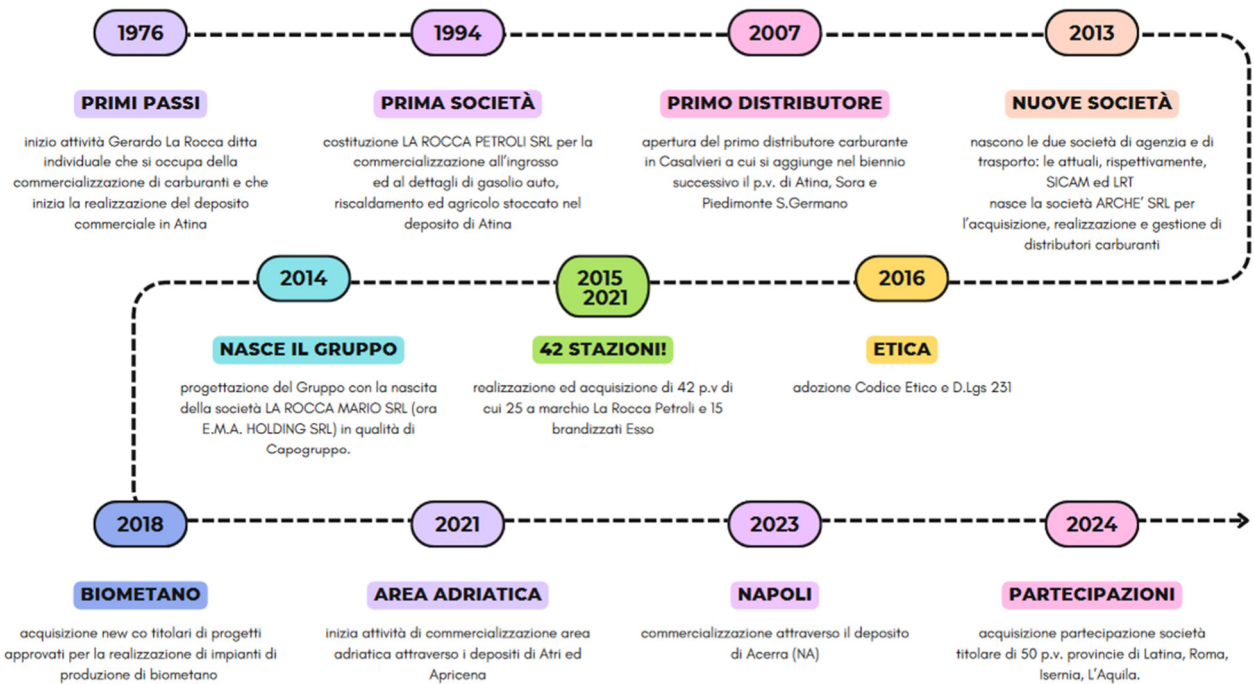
1976

PRIMI PASSI

inizio attività Gerardo La Rocca ditta individuale che si occupa della commercializzazione di carburanti e che inizia la realizzazione del deposito commerciale in Atina

1994

PRIMA SOCIETÀ

costituzione LA ROCCA PETROLI SRL per la commercializzazione all'ingrosso ed al dettagli di gasolio auto, riscaldamento ed agricolo stoccato nel deposito di Atina

2007

PRIMO DISTRIBUTORE

apertura del primo distributore carburante in Casalvieri a cui si aggiunge nel biennio successivo il p.v. di Atina, Sora e Piedimonte S.Germano

2013

NUOVE SOCIETÀ

nascono le due società di agenzia e di trasporto: le attuali, rispettivamente, SICAM ed LRT
nasce la società ARCHE' SRL per l'acquisizione, realizzazione e gestione di distributori carburanti

2014

NASCE IL GRUPPO

progettazione del Gruppo con la nascita della società LA ROCCA MARIO SRL (ora E.M.A. HOLDING SRL) in qualità di Capogruppo.

2015
2021

42 STAZIONI!

realizzazione ed acquisizione di 42 p.v di cui 25 a marchio La Rocca Petroli e 15 brandizzati Esso

2016

ETICA

adozione Codice Etico e D.Lgs 231

2018

BIOMETANO

acquisizione new co titolari di progetti approvati per la realizzazione di impianti di produzione di biometano

2021

AREA ADRIATICA

inizia attività di commercializzazione area adriatica attraverso i depositi di Atri ed Apricena

2023

NAPOLI

commercializzazione attraverso il deposito di Acerra (NA)

2024

PARTECIPAZIONI

acquisizione partecipazione società titolare di 50 p.v. provincie di Latina, Roma, Isernia, L'Aquila.